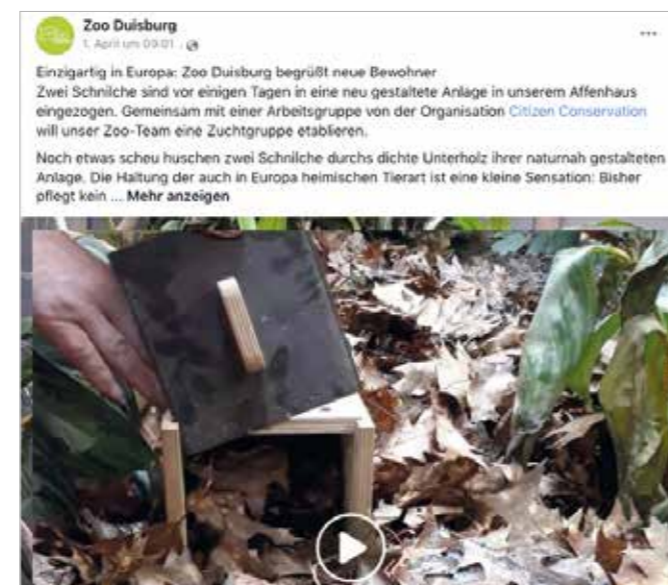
Zoo Duisburg
1. April um 09:01 ·

Einzigartig in Europa: Zoo Duisburg begrüßt neue Bewohner
Zwei Schnilche sind vor einigen Tagen in eine neu gestaltete Anlage in unserem Affenhaus eingezogen. Gemeinsam mit einer Arbeitsgruppe von der Organisation Citizen Conservation will unser Zoo-Team eine Zuchtgruppe etablieren.

Noch etwas scheu huschen zwei Schnilche durchs dichte Unterholz ihrer naturnah gestalteten Anlage. Die Haltung der auch in Europa heimischen Tierart ist eine kleine Sensation: Bisher pflegt kein ... Mehr anzeigen